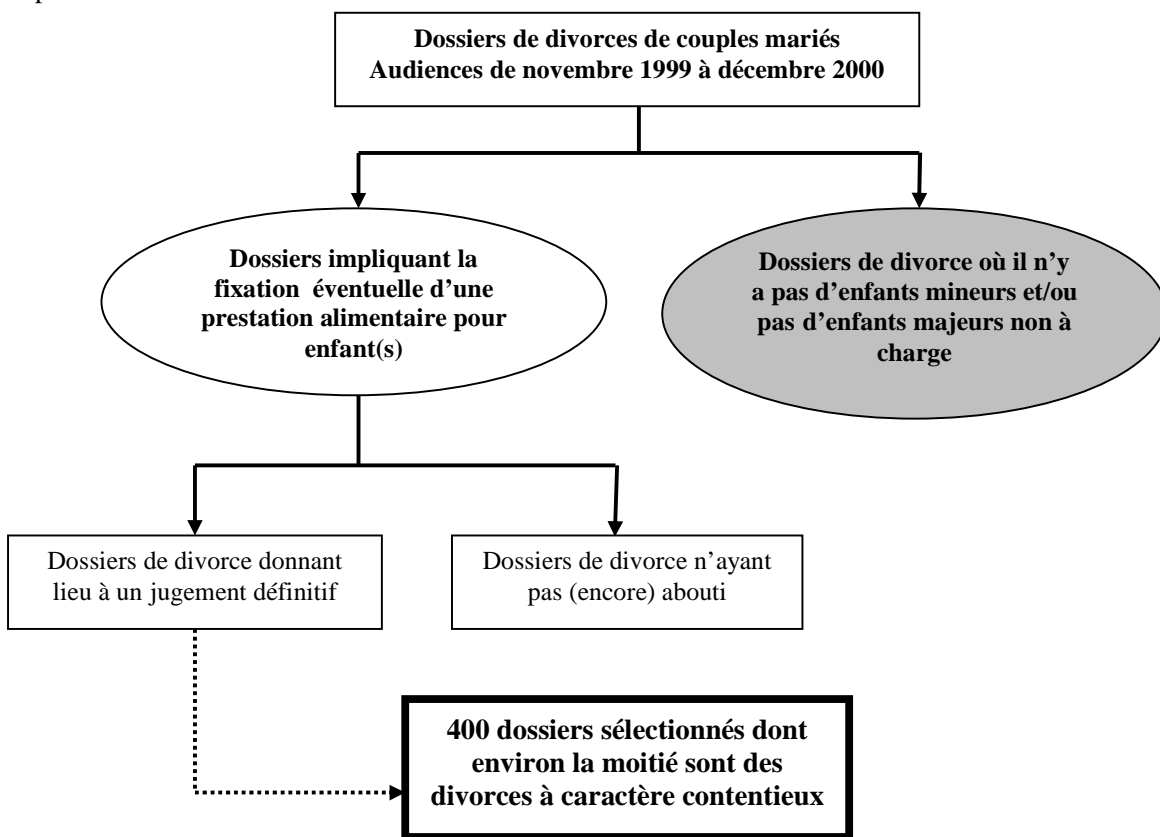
Dossiers de divorces de couples mariés
Audiences de novembre 1999 à décembre 2000

Dossiers impliquant la fixation éventuelle d'une prestation alimentaire pour enfant(s)

Dossiers de divorce où il n'y a pas d'enfants mineurs et/ou pas d'enfants majeurs non à charge

Dossiers de divorce donnant lieu à un jugement définitif

Dossiers de divorce n'ayant pas (encore) abouti

400 dossiers sélectionnés dont environ la moitié sont des divorces à caractère contentieux